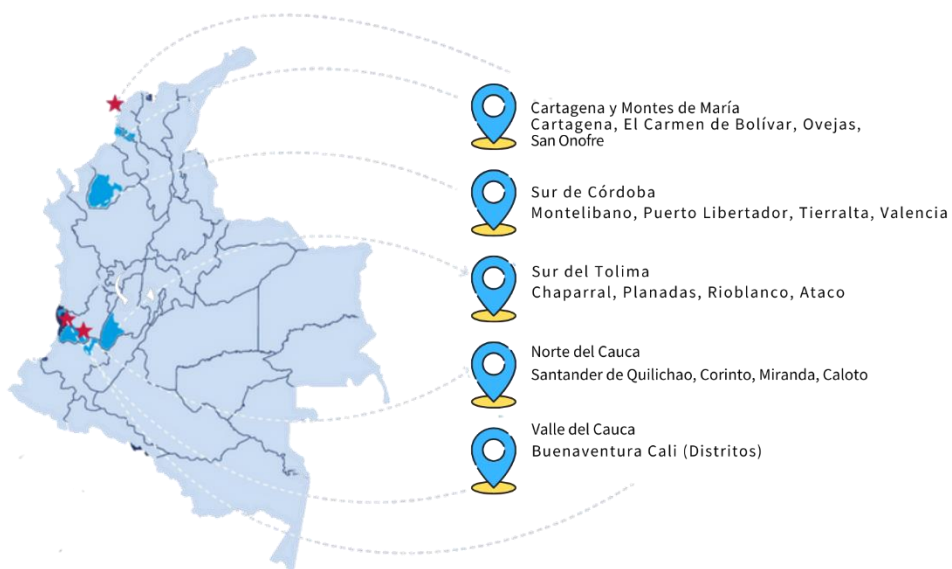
Cartagena y Montes de María
Cartagena, El Carmen de Bolívar, Ovejas, San Onofre

Sur de Córdoba
Montelibano, Puerto Libertador, Tierralta, Valencia

Sur del Tolima
Chaparral, Planadas, Rioblanco, Ataco

Norte del Cauca
Santander de Quilichao, Corinto, Miranda, Caloto

Valle del Cauca
Buenaventura Cali (Distritos)